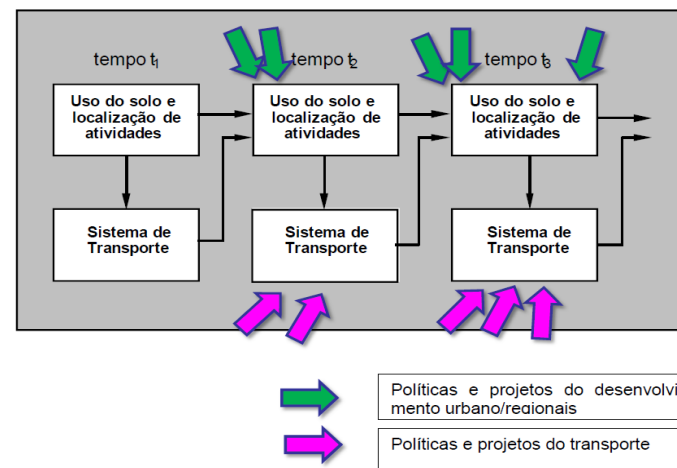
tempo $t_1$

tempo $t_2$

tempo $t_3$

Uso do solo e localização de atividades

Uso do solo e localização de atividades

Uso do solo e localização de atividades

Sistema de Transporte

Sistema de Transporte

Sistema de Transporte

Políticas e projetos do desenvolvimento urbano/regionais

Políticas e projetos do transporte